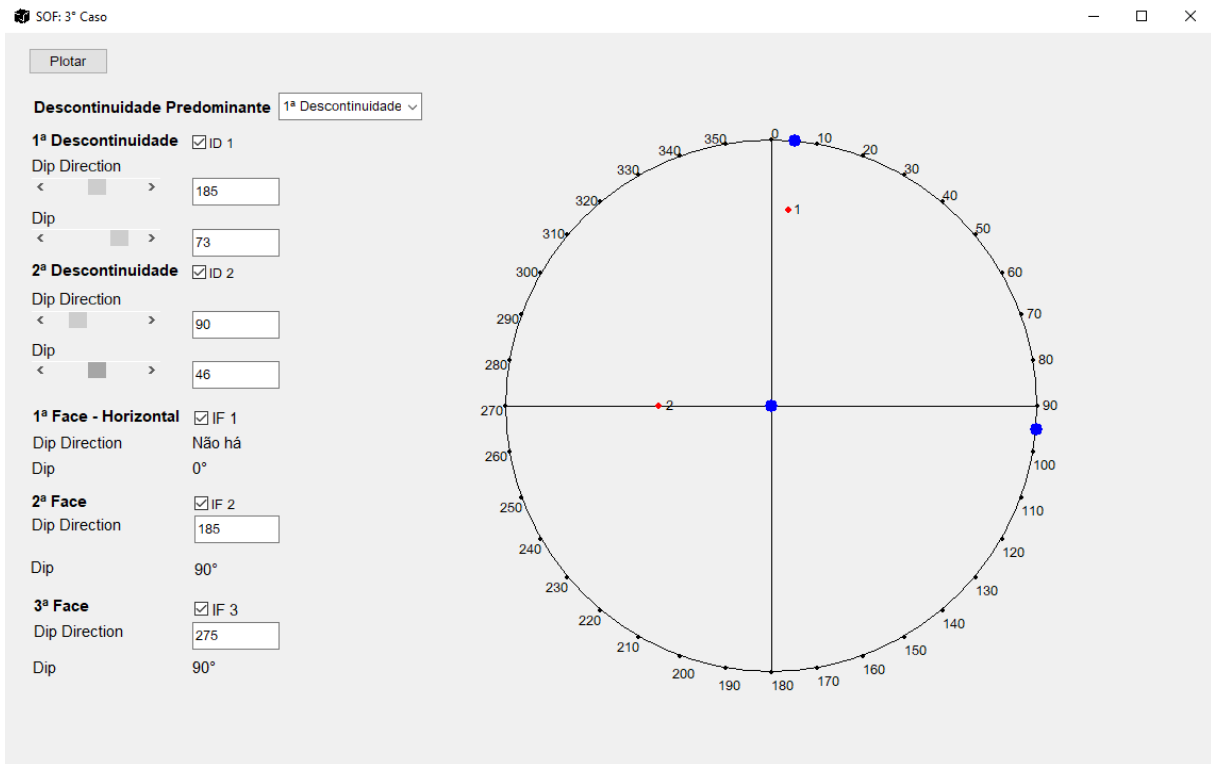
SOF: 3° Caso

Plotar

Descontinuidade Predominante 1ª Descontinuidade

1ª Descontinuidade ☑ID 1
Dip Direction
185
Dip
73

2ª Descontinuidade ☑ID 2
Dip Direction
90
Dip
46

1ª Face - Horizontal ☑IF 1
Dip Direction Não há
Dip 0°

2ª Face ☑IF 2
Dip Direction 185
Dip 90°

3ª Face ☑IF 3
Dip Direction 275
Dip 90°

0 10 20 30 40 50 60 70 80 90 100 110 120 130 140 150 160 170 180 190 200 210 220 230 240 250 260 270 280 290 300 310 320 330 340 350

1
2